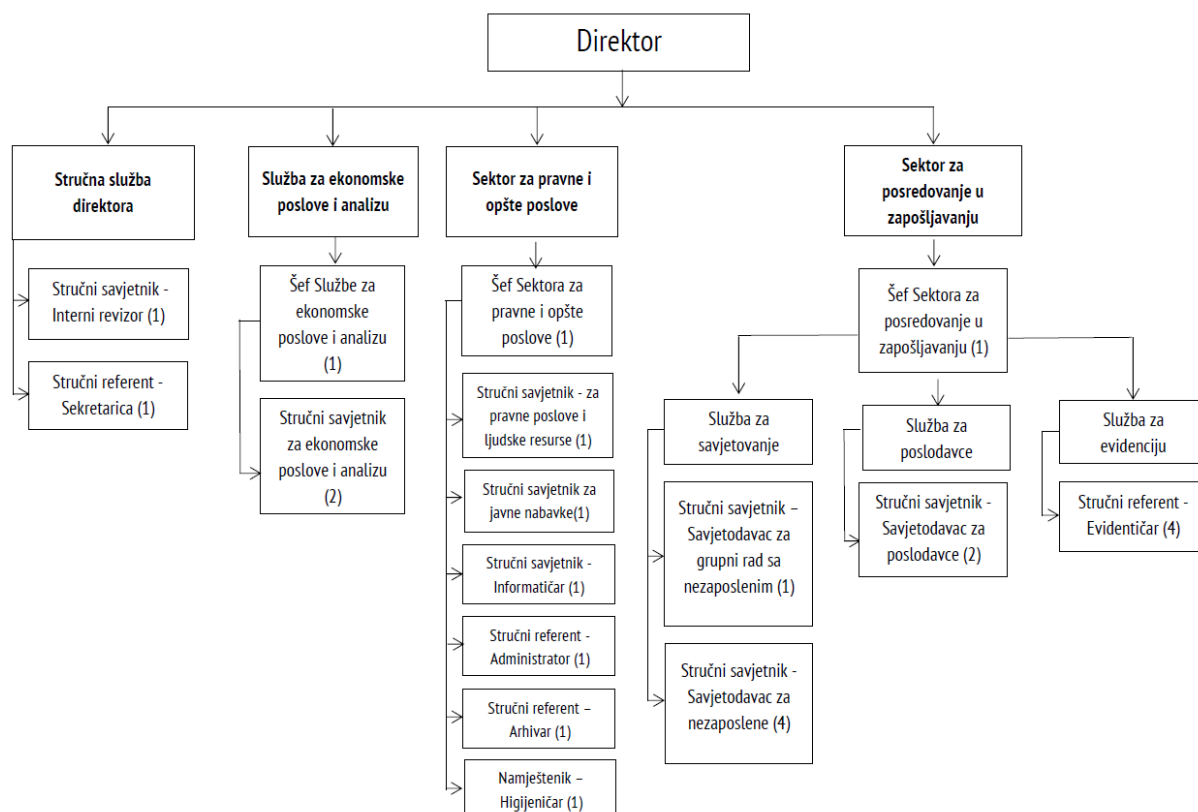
Direktor

Stručna služba direktora

Stručni savjetnik - Interni revizor (1)

Stručni referent - Sekretarica (1)

Služba za ekonomske poslove i analizu

Šef Službe za ekonomske poslove i analizu (1)

Stručni savjetnik za ekonomske poslove i analizu (2)

Sektor za pravne i opšte poslove

Šef Sektora za pravne i opšte poslove (1)

Stručni savjetnik - za pravne poslove i ljudske resurse (1)

Stručni savjetnik za javne nabavke(1)

Stručni savjetnik - Informatičar (1)

Stručni referent - Administrator (1)

Stručni referent – Arhivar (1)

Namještenik – Higijeničar (1)

Sektor za posredovanje u zapošljavanju

Šef Sektora za posredovanje u zapošljavanju (1)

Služba za savjetovanje

Stručni savjetnik – Savjetodavac za grupni rad sa nezaposlenim (1)

Stručni savjetnik - Savjetodavac za nezaposlene (4)

Služba za poslodavce

Stručni savjetnik - Savjetodavac za poslodavce (2)

Služba za evidenciju

Stručni referent - Evidentičar (4)